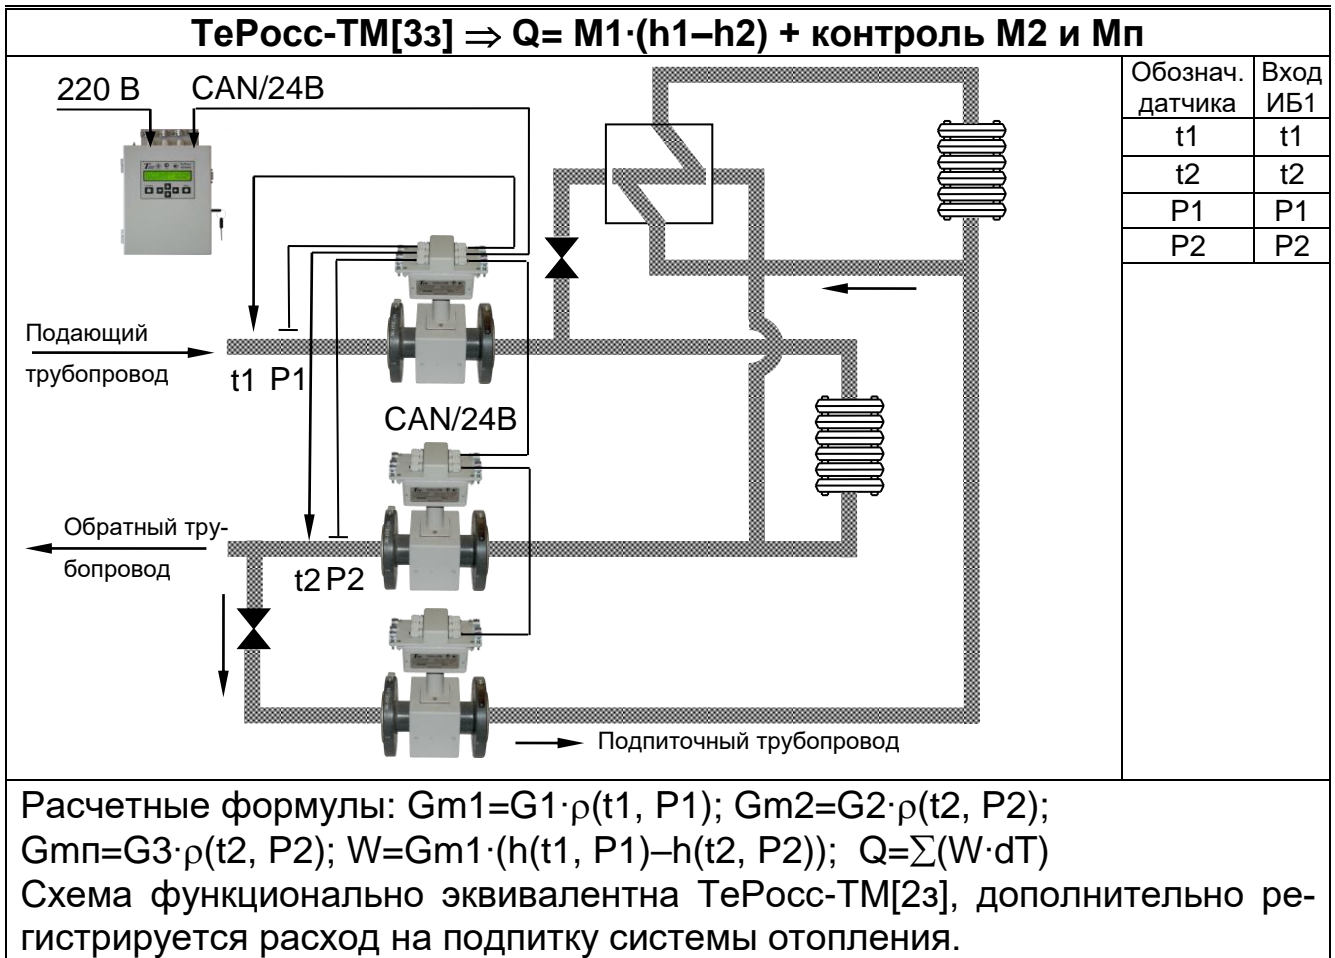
ТеРосс-ТМ[3з] $\Rightarrow$ Q= M1·(h1–h2) + контроль M2 и Mп

220 В CAN/24В

| Обознач. датчика | Вход ИБ1 |
|---|---|
| t1 | t1 |
| t2 | t2 |
| P1 | P1 |
| P2 | P2 |

Подающий трубопровод

t1 P1

CAN/24В

Обратный трубопровод

t2 P2

Подпиточный трубопровод

Расчетные формулы: Gm1=G1·$\rho$(t1, P1); Gm2=G2·$\rho$(t2, P2); Gmп=G3·$\rho$(t2, P2); W=Gm1·(h(t1, P1)–h(t2, P2)); Q=$\sum$(W·dT)
Схема функционально эквивалентна ТеРосс-ТМ[2з], дополнительно регистрируется расход на подпитку системы отопления.